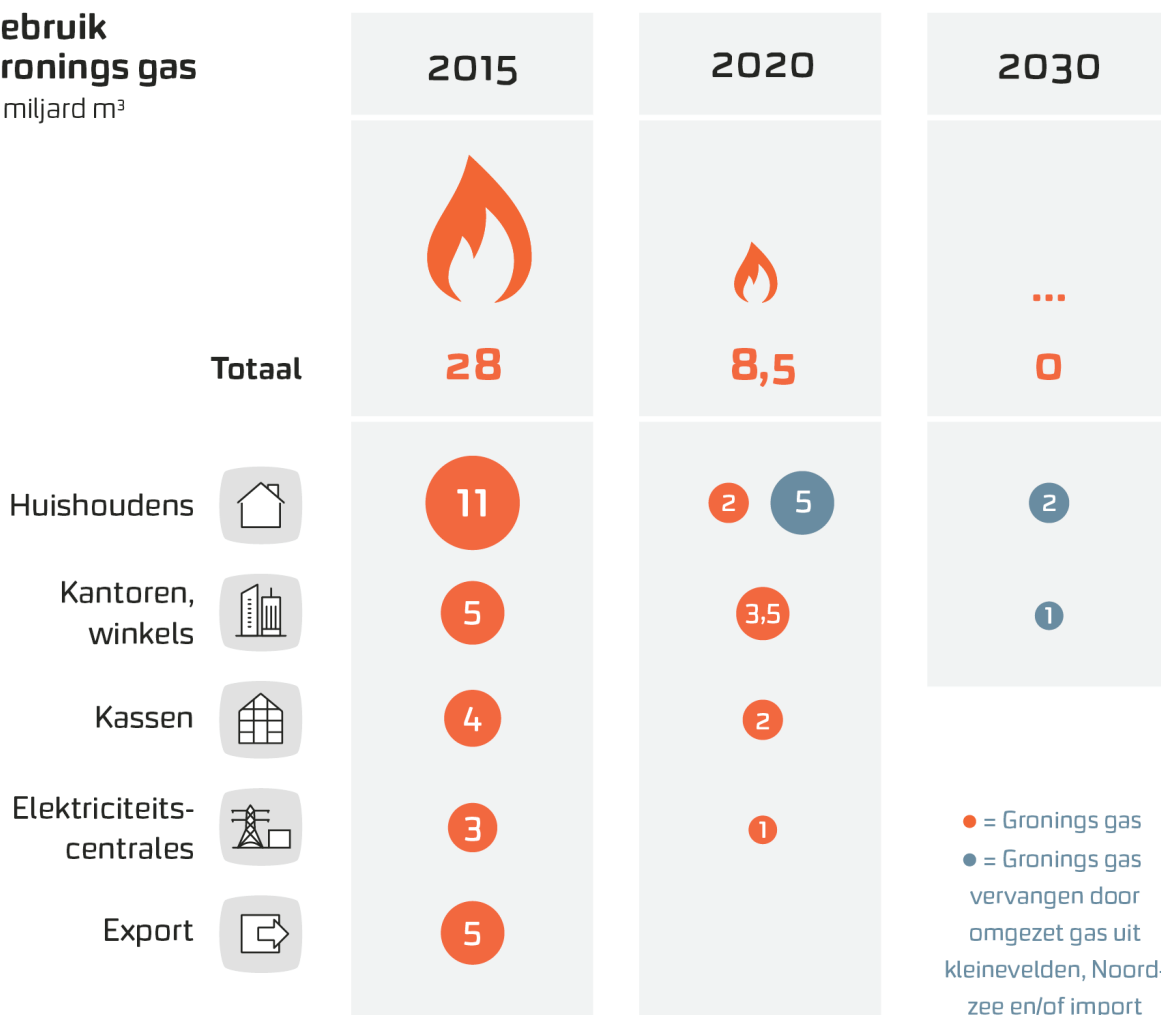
ebruik
ronings gas
miljard m³

| | 2015 | 2020 | 2030 |
|---|---|---|---|
| Totaal | 28 | 8,5 | 0 |
| Huishoudens | 11 | 2 5 | 2 |
| Kantoren, winkels | 5 | 3,5 | 1 |
| Kassen | 4 | 2 | |
| Elektriciteits-centrales | 3 | 1 | |
| Export | 5 | | |

...

= Gronings gas
= Gronings gas vervangen door omgezet gas uit kleinevelden, Noord-zee en/of import